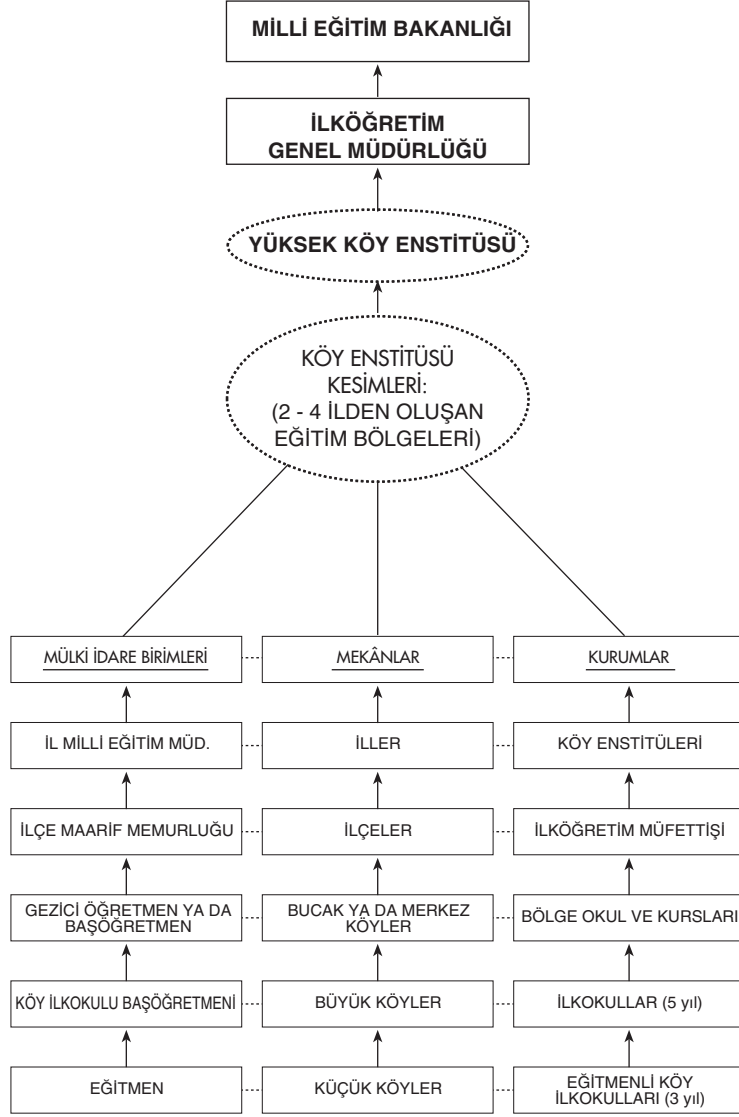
MİLLİ EĞİTİM BAKANLIĞI

İLKÖĞRETİM GENEL MÜDÜRLÜĞÜ

YÜKSEK KÖY ENSTİTÜSÜ

KÖY ENSTİTÜSÜ KESİMLERİ: (2 - 4 İLDEN OLUŞAN EĞİTİM BÖLGELERİ)

MÜLKİ İDARE BİRİMLERİ

İL MİLLİ EĞİTİM MÜD.

İLÇE MAARİF MEMURLUĞU

GEZİCİ ÖĞRETMEN YA DA BAŞÖĞRETMEN

KÖY İLKOKULU BAŞÖĞRETMENİ

EĞİTMEN

MEKÂNLAR

İLLER

İLÇELER

BUCAK YA DA MERKEZ KÖYLER

BÜYÜK KÖYLER

KÜÇÜK KÖYLER

KURUMLAR

KÖY ENSTİTÜLERİ

İLKÖĞRETİM MÜFETTİŞİ

BÖLGE OKUL VE KURSLARI

İLKOKULLAR (5 yıl)

EĞİTMENLİ KÖY İLKOKULLARI (3 yıl)